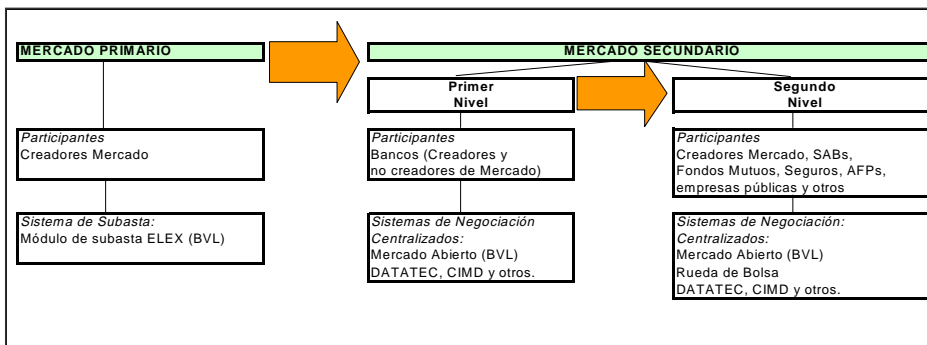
MERCADO PRIMARIO

Participantes
Creadores Mercado

Sistema de Subasta:
Módulo de subasta ELEX (BVL)

MERCADO SECUNDARIO

Primer Nivel

Participantes
Bancos (Creadores y no creadores de Mercado)

Sistemas de Negociación Centralizados:
Mercado Abierto (BVL)
DATATEC, CIMD y otros.

Segundo Nivel

Participantes
Creadores Mercado, SABs, Fondos Mutuos, Seguros, AFPs, empresas públicas y otros

Sistemas de Negociación: Centralizados:
Mercado Abierto (BVL)
Rueda de Bolsa
DATATEC, CIMD y otros.